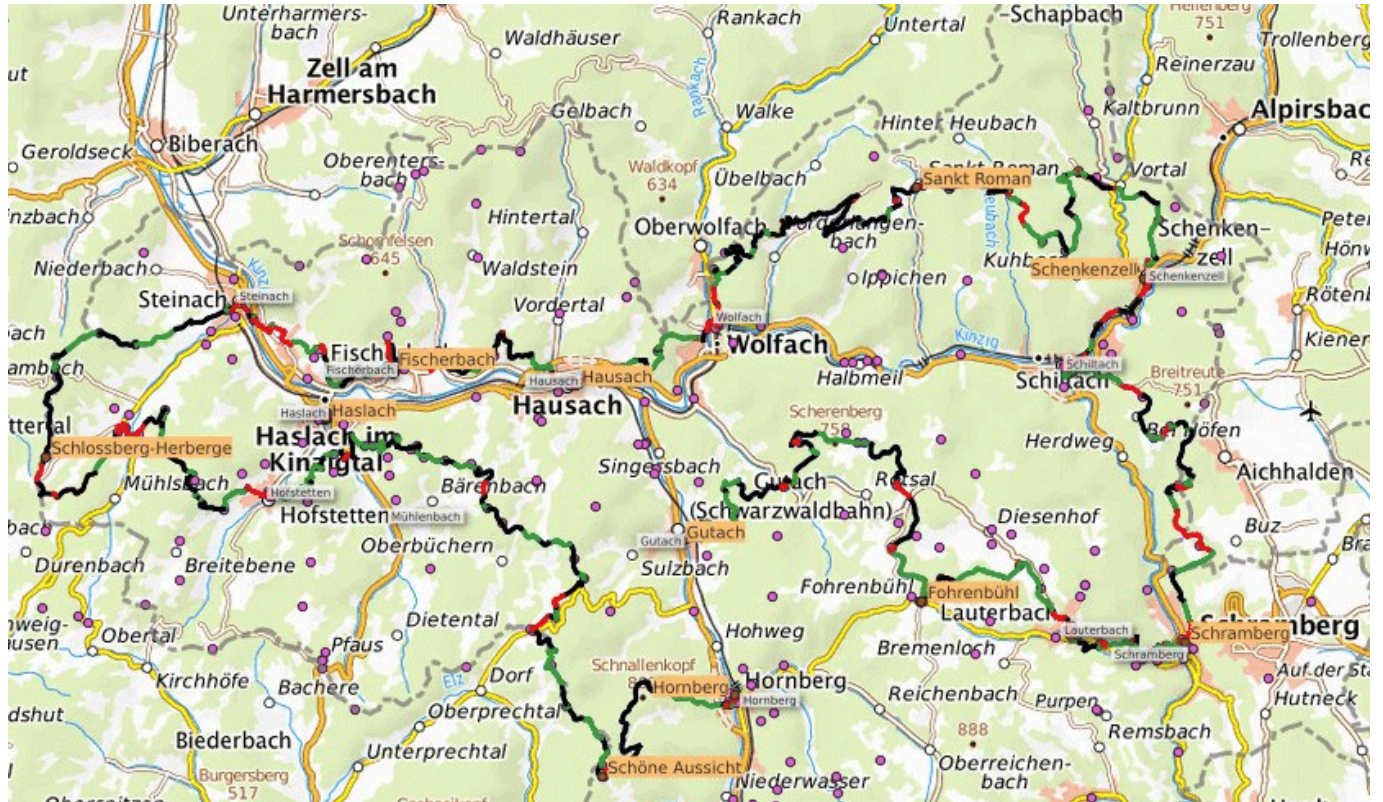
Unterharmers-bach
Rankach
Untertal
Schapbach
Heiligenberg 751
Trollenberg
ut
Waldhäuser
Zell am Harmersbach
Reinerzau
Rankach
Kaltbrunn
Alpirsbach
Gelbach
Walke
Hinter Heubach
Geroldseck
Biberach
Re
Oberenters-bach
Waldkopf 634
Sankt Roman
Vortal
Übelbach
Heubach
inzbach
Hintertal
Schenken-zell
Peter
Oberwolfach
Vordwangen-bach
Schonfelsen 645
Höwi
Niederbach
Waldstein
Ippichen
Kuhbach
Schenkenzell
Schenkenzell
Kinzig
Rötenb
Steinach
Steinach
Vordertal
Wolfach
bach
Kiener
Fischerbach
Wolfach
Fischerbach
ambach
Fischerbach
Hausach
Hausach
Halbmeil
Kinzig
Schiltach
Schiltach
Breitreute 751
Haslach
Haslach
Hausach
tteral
Scherenberg 758
Haslach im Kinzigtal
Bergöfen
Schlossberg-Herberge
Herdweg
Aichhalden
Singersbach
Gutach
Rotsal
Mühlsbach
Bärenbach
Hofstetten
(Schwarzwaldbahn)
Hofstetten
Mühlenbach
Diesenhof
bach
Buz
Oberbüchern
Gutach
Gutach
Bra
Durenbach
Breitebene
Sulzbach
Fohrenbühl
Fohrenbühl
Lauterbach
Dietental
eig-hausen
Obertal
Hohweg
Lauterbach
Schramberg
Schramberg
Pfaus
Bremenloch
Schramberg
Auf der Sta
Schnallenkopf 8
Hornberg
Kirchhöfe
Bachere
Dorf
Hornberg
Hutneck
Elz
Hornberg
Reichenbach
dshut
Oberprechtal
Purpen
888
Remsbach
Biederbach
Unterprechtal
Oberreichen-bach
Burgersberg 517
Schöne Aussicht
Niederwasser